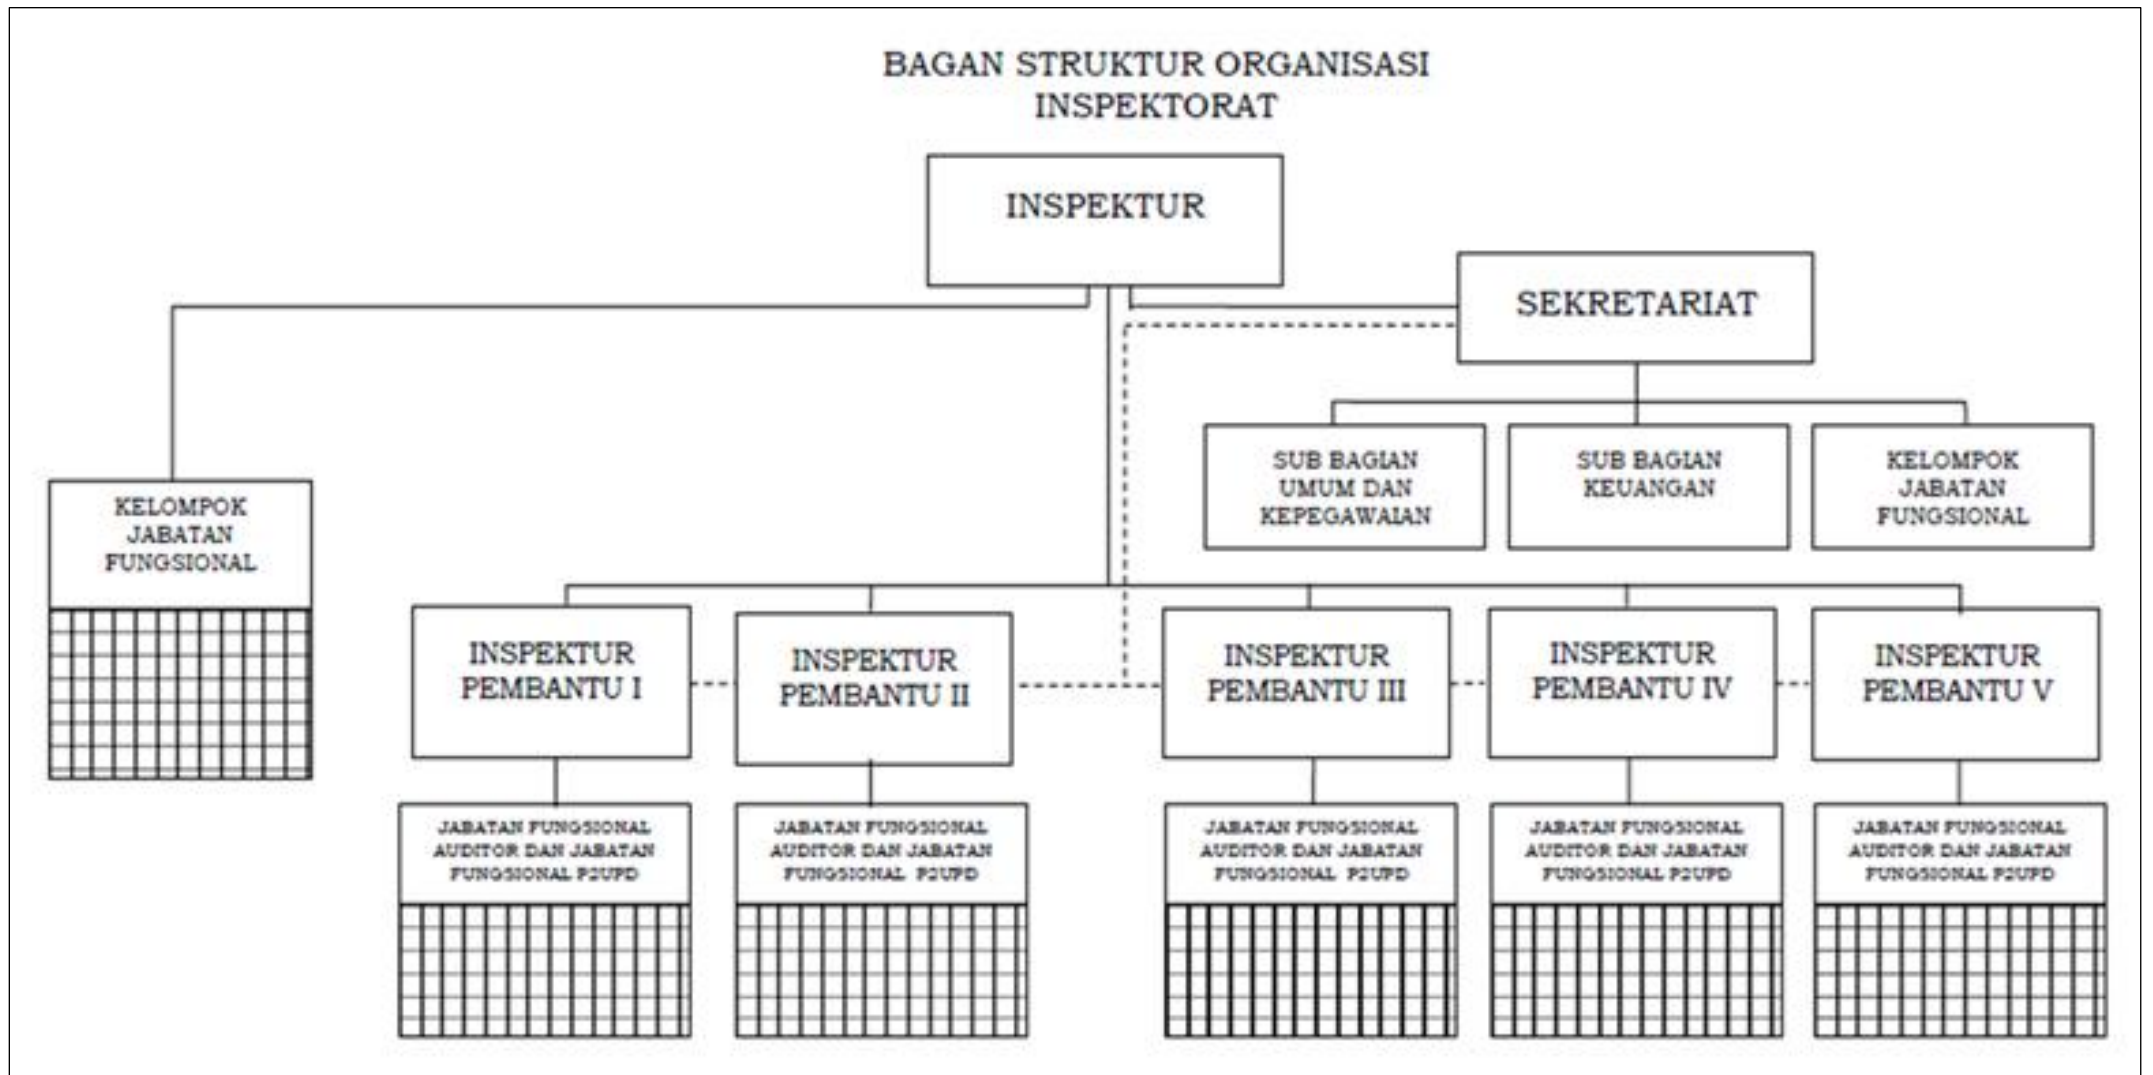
BAGAN STRUKTUR ORGANISASI
INSPEKTORAT

INSPEKTUR

SEKRETARIAT

SUB BAGIAN UMUM DAN KEPEGAWAIAN

SUB BAGIAN KEUANGAN

KELOMPOK JABATAN FUNGSIONAL

KELOMPOK JABATAN FUNGSIONAL

INSPEKTUR PEMBANTU I

INSPEKTUR PEMBANTU II

INSPEKTUR PEMBANTU III

INSPEKTUR PEMBANTU IV

INSPEKTUR PEMBANTU V

JABATAN FUNGSIONAL AUDITOR DAN JABATAN FUNGSIONAL P2UPD

JABATAN FUNGSIONAL AUDITOR DAN JABATAN FUNGSIONAL P2UPD

JABATAN FUNGSIONAL AUDITOR DAN JABATAN FUNGSIONAL P2UPD

JABATAN FUNGSIONAL AUDITOR DAN JABATAN FUNGSIONAL P2UPD

JABATAN FUNGSIONAL AUDITOR DAN JABATAN FUNGSIONAL P2UPD